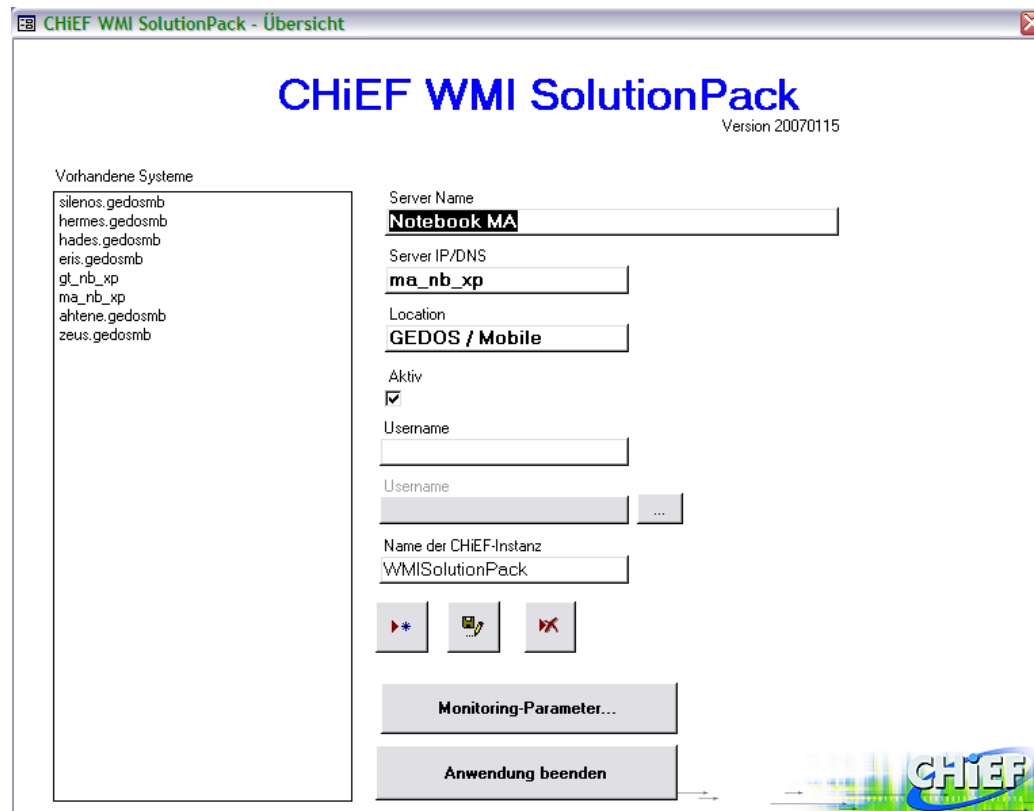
CHiEF WMI SolutionPack - Übersicht

CHiEF WMI SolutionPack
Version 20070115

Vorhandene Systeme
silenos.gedosmb
hermes.gedosmb
hades.gedosmb
eris.gedosmb
gt_nb_xp
ma_nb_xp
ahtene.gedosmb
zeus.gedosmb

Server Name
Notebook MA

Server IP/DNS
ma_nb_xp

Location
GEDOS / Mobile

Aktiv
☑

Username

Username
...

Name der CHiEF-Instanz
WMISolutionPack

Monitoring-Parameter...

Anwendung beenden

CHiEF